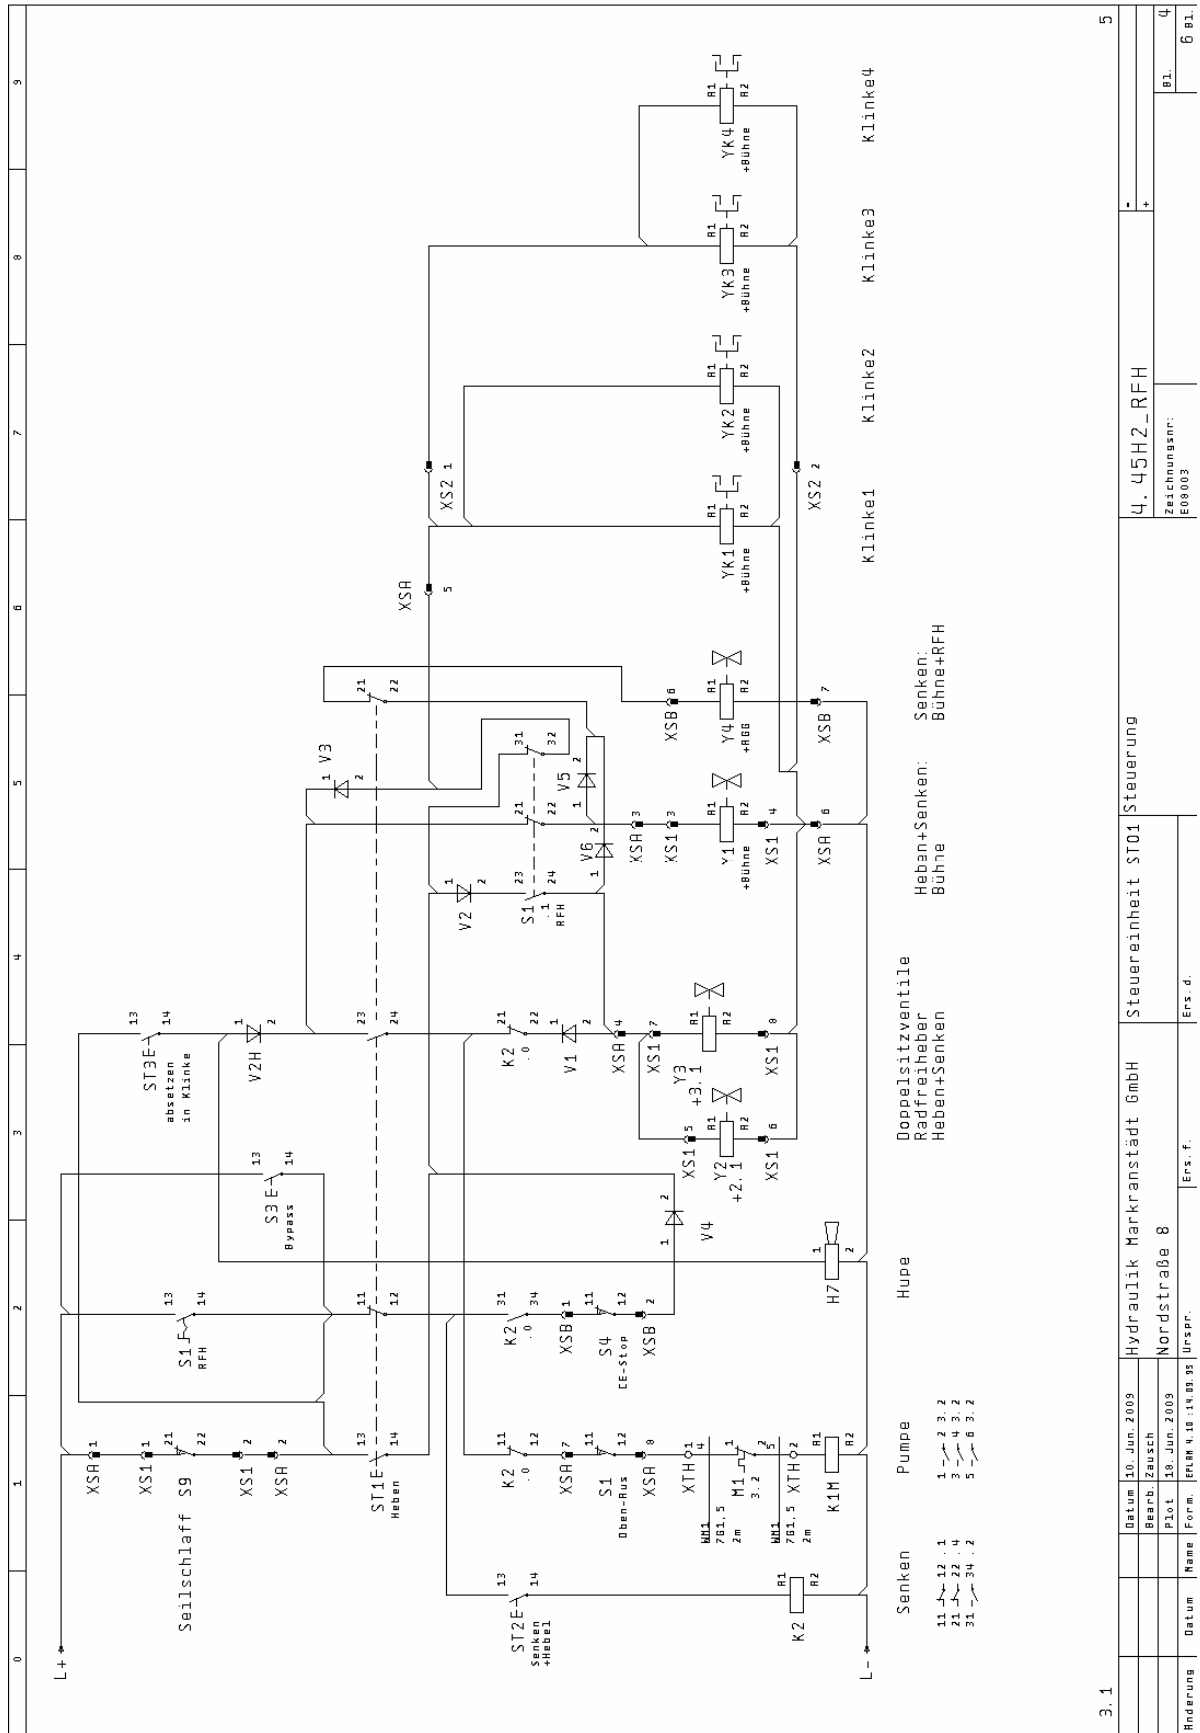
L+
L-
XSA 1
XS1 1
Seilschlaff S9
21 22
XS1 2
XSA 2
ST1E Heben
13 14
ST2E Senken +Hebel
13 14
K2
A1 A2
Senken
11 12 .1
21 22 .4
31 34 .2
K2 .0
11 12
XSA 7
S1 Oben-Aus
11 12
XSA 8
XTH 1
M1 3.2
XTH 2
WM1 7G1.5 2m
WM1 7G1.5 2m
K1M
A1 A2
Pumpe
1 2 3.2
3 4 3.2
5 6 3.2
S1 RFH
13 14
11 12
K2 .0
31 34
XSB 1
S4 CE-Stop
11 12
XSB 2
H7
1 2
Hupe
S3 E Bypass
13 14
V4
1 2
XS1 5
Y2 +2.1
A1 A2
XS1 6
ST3E absetzen in Klinke
13 14
V2H
1 2
23 24
K2 .0
21 22
V1
1 2
XSA 4
XS1 7
Y3 +3.1
A1 A2
XS1 8
Doppelsitzventile
Radfreiheber
Heben+Senken
V2
1 2
S1 .1 RFH
23 24
V3
1 2
21 22
V6
1 2
XSA 3
XS1 3
Y1 +Bühne
A1 A2
XS1 4
XSA 6
Heben+Senken:
Bühne
31 32
V5
1 2
21 22
XSB 6
Y4 +AGG
A1 A2
XSB 7
Senken:
Bühne+RFH
XSA 5
XS2 1
YK1 +Bühne
A1 A2
Klinke1
YK2 +Bühne
A1 A2
Klinke2
XS2 2
YK3 +Bühne
A1 A2
Klinke3
YK4 +Bühne
A1 A2
Klinke4
0 1 2 3 4 5 6 7 8 9
3.1
5
| Änderung | Datum | Name | Datum | 10.Jun.2009 |
| | | | Bearb. | Zausch |
| | | | Plot | 10.Jun.2009 |
| | | | Form. | EPLAN 4.10 :14.09.95 |
Urspr.
Ers. f.
Ers. d.
Hydraulik Markranstädt GmbH
Nordstraße 8
Steuereinheit ST01 Steuerung
4.45H2_RFH
Zeichnungsnr: E0003
-
+
Bl. 4
6 Bl.